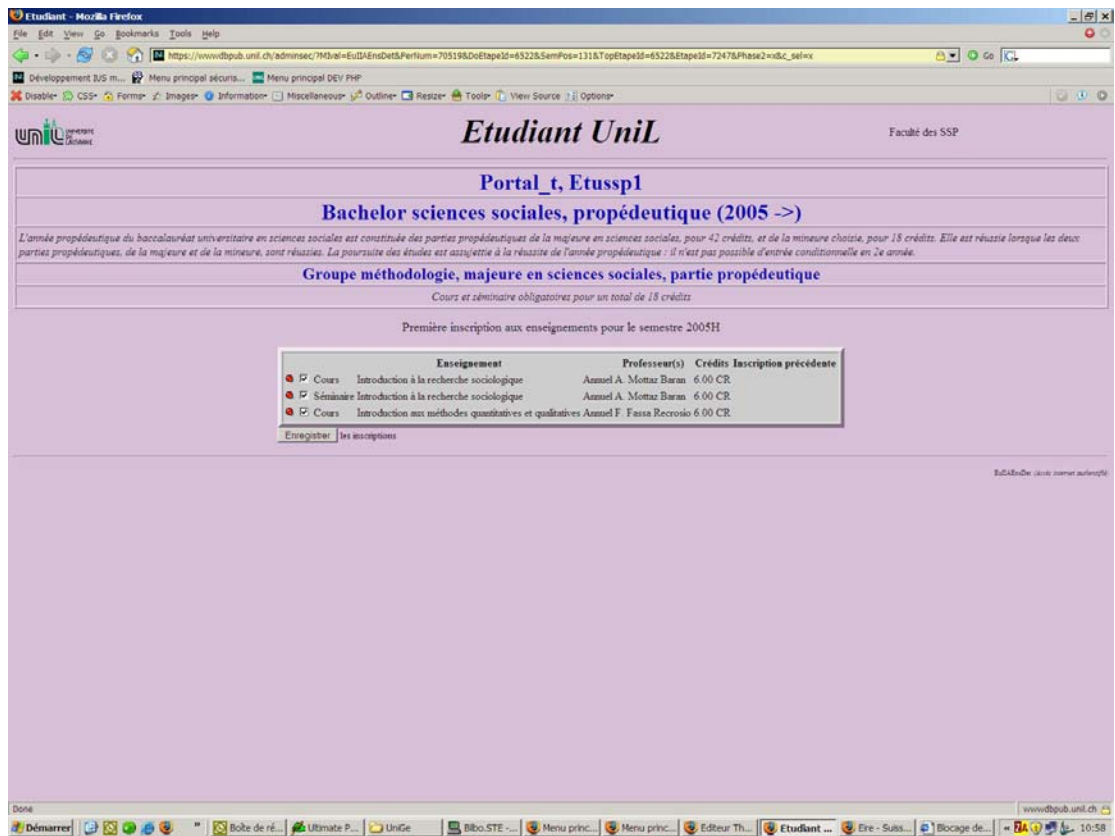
Etudiant - Mozilla Firefox

File Edit View Go Bookmarks Tools Help

https://wwwdbpub.unil.ch/adminsec/?M3val=EuIIAEnsDet&PerNum=70519&DoEtapeId=6522&SemPos=131&TopEtapeId=6522&EtapeId=7247&Phase2=x&c_sel=x

Go

Développement IUS m... Menu principal sécuris... Menu principal DEV PHP

Disable CSS Forms Images Information Miscellaneous Outline Resize Tools View Source Options

UNIL Université de Lausanne

Etudiant UniL

Faculté des SSP

Portal_t, Etussp1

Bachelor sciences sociales, propédeutique (2005 ->)

L'année propédeutique du baccalauréat universitaire en sciences sociales est constituée des parties propédeutiques de la majeure en sciences sociales, pour 42 crédits, et de la mineure choisie, pour 18 crédits. Elle est réussie lorsque les deux parties propédeutiques, de la majeure et de la mineure, sont réussies. La poursuite des études est assujettie à la réussite de l'année propédeutique : il n'est pas possible d'entrée conditionnelle en 2e année.

Groupe méthodologie, majeure en sciences sociales, partie propédeutique

Cours et séminaire obligatoires pour un total de 18 crédits

Première inscription aux enseignements pour le semestre 2005H

| | Enseignement | | Professeur(s) | Crédits | Inscription précédente |
|---|---|---|---|---|---|
| ☑ | Cours | Introduction à la recherche sociologique | Annuel A. Mottaz Baran | 6.00 CR | |
| ☑ | Séminaire | Introduction à la recherche sociologique | Annuel A. Mottaz Baran | 6.00 CR | |
| ☑ | Cours | Introduction aux méthodes quantitatives et qualitatives | Annuel F. Fassa Recrosio | 6.00 CR | |

Enregistrer les inscriptions

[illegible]

Done

wwwdbpub.unil.ch

Démarrer | Boîte de ré... | Ultimate P... | UniGe | Biblo.STE -... | Menu princ... | Menu princ... | Editeur Th... | Etudiant ... | Ere - Suiss... | Blocage de... | 10:58